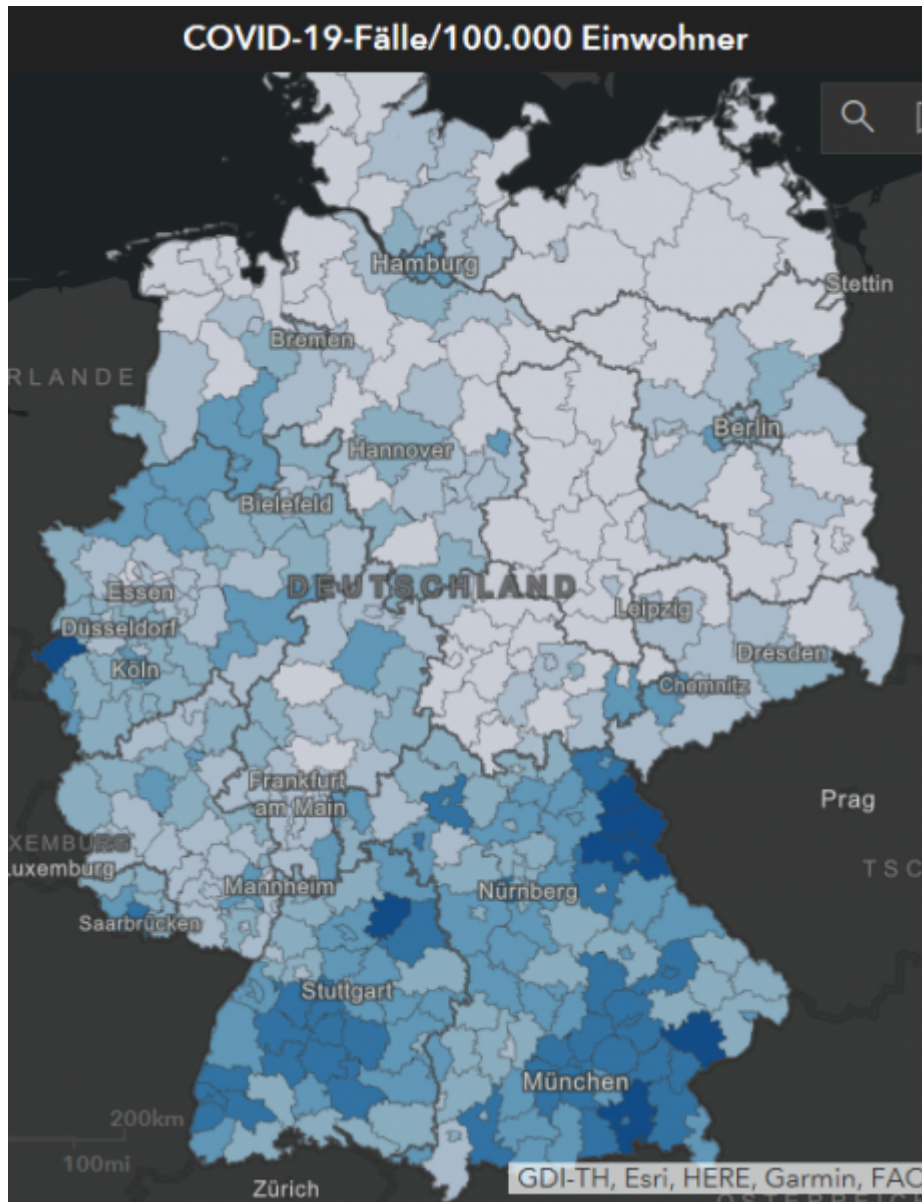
COVID-19-Fälle/100.000 Einwohner

Hamburg
Stettin
Bremen
RLANDE
Hannover
Berlin
Bielefeld
DEUTSCHLAND
Essen
Düsseldorf
Leipzig
Köln
Dresden
Chemnitz
Frankfurt am Main
Prag
XEMBURG
Luxemburg
TSC
Mannheim
Nürnberg
Saarbrücken
Stuttgart
München
200km
100mi
Zürich
GDI-TH, Esri, HERE, Garmin, FAC